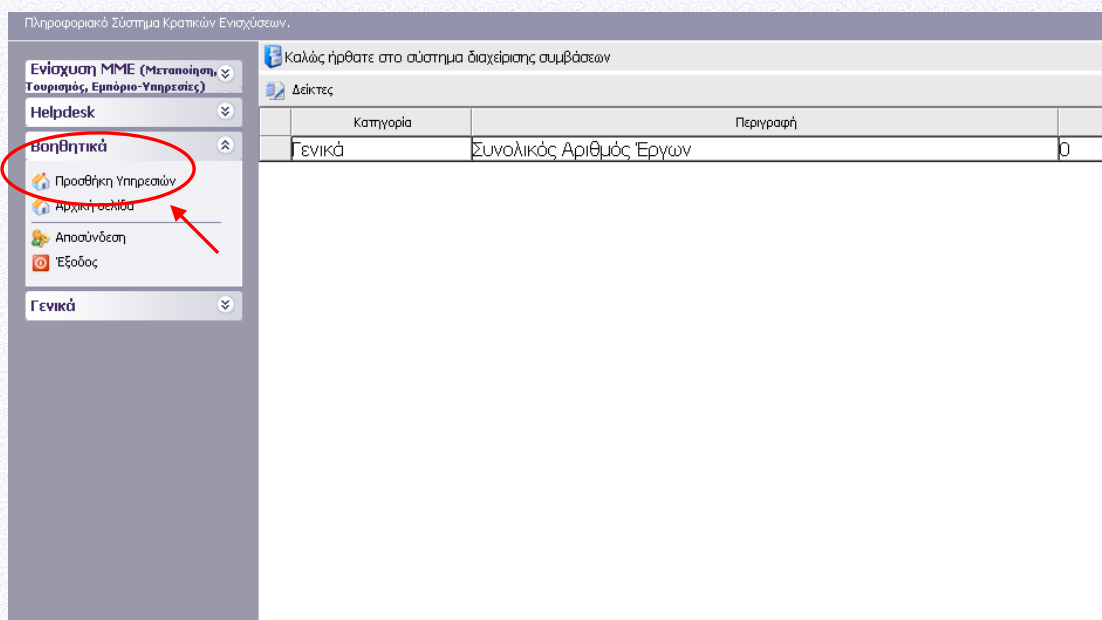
Πληροφοριακό Σύστημα Κρατικών Ενισχύσεων.

Ενίσχυση ΜΜΕ (Μεταποίηση, Τουρισμός, Εμπόριο-Υπηρεσίες)

Helpdesk

Βοηθητικά

Προσθήκη Υπηρεσιών

Αρχική σελίδα

Αποσύνδεση

Έξοδος

Γενικά

Καλώς ήρθατε στο σύστημα διαχείρισης συμβάσεων

Δείκτες

| | Κατηγορία | Περιγραφή | |
|---|---|---|---|
| | Γενικά | Συνολικός Αριθμός Έργων | 0 |